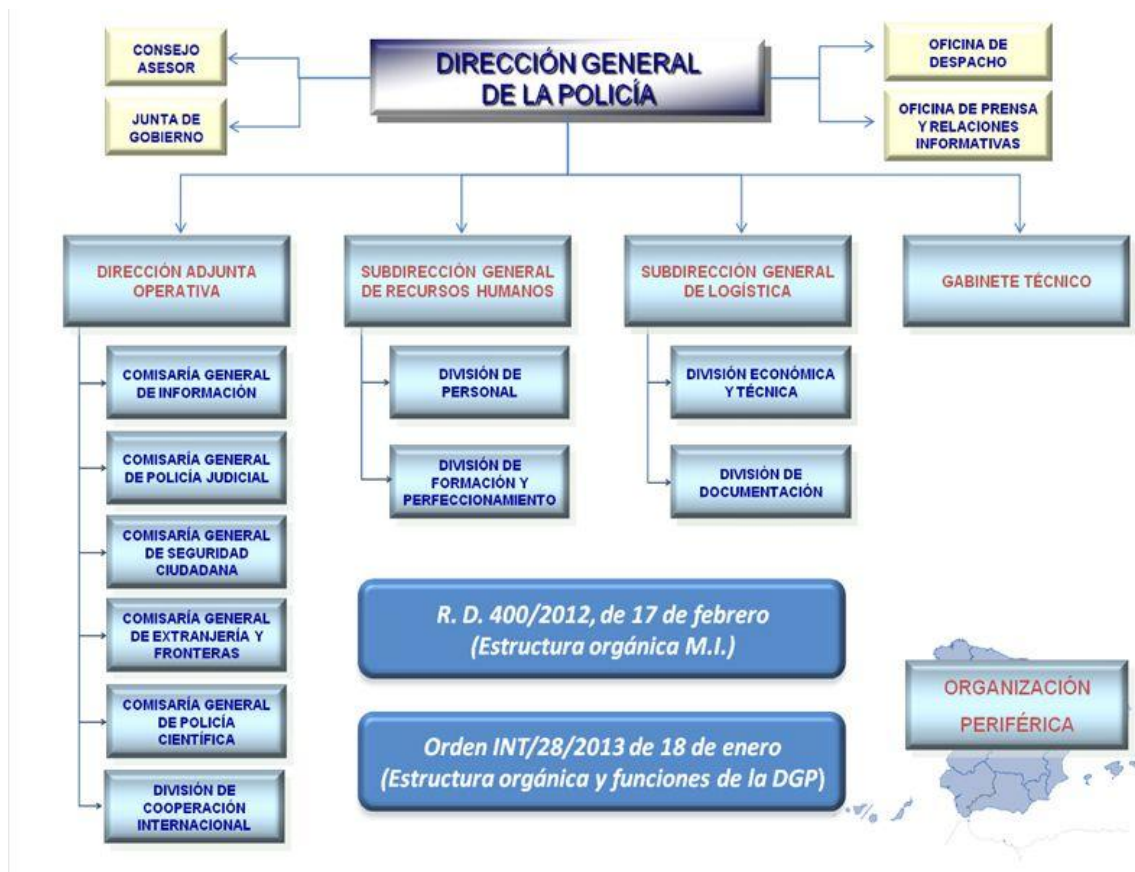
CONSEJO ASESOR

JUNTA DE GOBIERNO

DIRECCIÓN GENERAL DE LA POLICÍA

OFICINA DE DESPACHO

OFICINA DE PRENSA Y RELACIONES INFORMATIVAS

DIRECCIÓN ADJUNTA OPERATIVA

COMISARÍA GENERAL DE INFORMACIÓN

COMISARÍA GENERAL DE POLICÍA JUDICIAL

COMISARÍA GENERAL DE SEGURIDAD CIUDADANA

COMISARÍA GENERAL DE EXTRANJERÍA Y FRONTERAS

COMISARÍA GENERAL DE POLICÍA CIENTÍFICA

DIVISIÓN DE COOPERACIÓN INTERNACIONAL

SUBDIRECCIÓN GENERAL DE RECURSOS HUMANOS

DIVISIÓN DE PERSONAL

DIVISIÓN DE FORMACIÓN Y PERFECCIONAMIENTO

SUBDIRECCIÓN GENERAL DE LOGÍSTICA

DIVISIÓN ECONÓMICA Y TÉCNICA

DIVISIÓN DE DOCUMENTACIÓN

GABINETE TÉCNICO

R. D. 400/2012, de 17 de febrero (Estructura orgánica M.I.)

Orden INT/28/2013 de 18 de enero (Estructura orgánica y funciones de la DGP)

ORGANIZACIÓN PERIFÉRICA